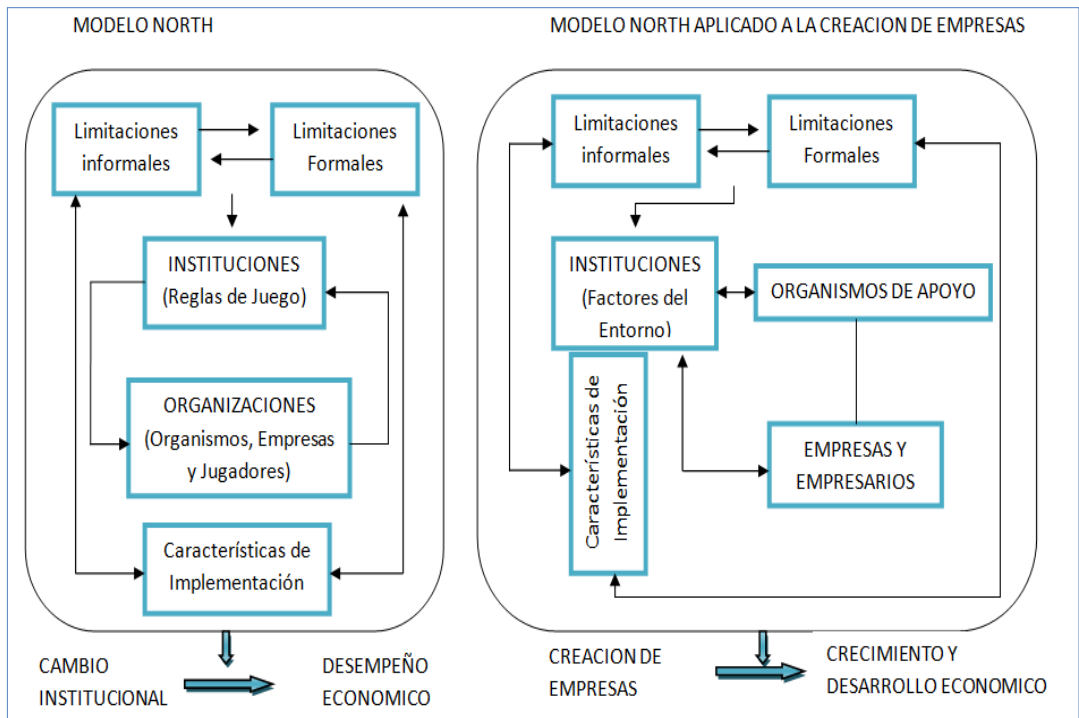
MODELO NORTH

Limitaciones informales

Limitaciones Formales

INSTITUCIONES (Reglas de Juego)

ORGANIZACIONES (Organismos, Empresas y Jugadores)

Características de Implementación

CAMBIO INSTITUCIONAL

DESEMPEÑO ECONOMICO

MODELO NORTH APLICADO A LA CREACION DE EMPRESAS

Limitaciones informales

Limitaciones Formales

INSTITUCIONES (Factores del Entorno)

ORGANISMOS DE APOYO

Características de Implementación

EMPRESAS Y EMPRESARIOS

CREACION DE EMPRESAS

CRECIMIENTO Y DESARROLLO ECONOMICO